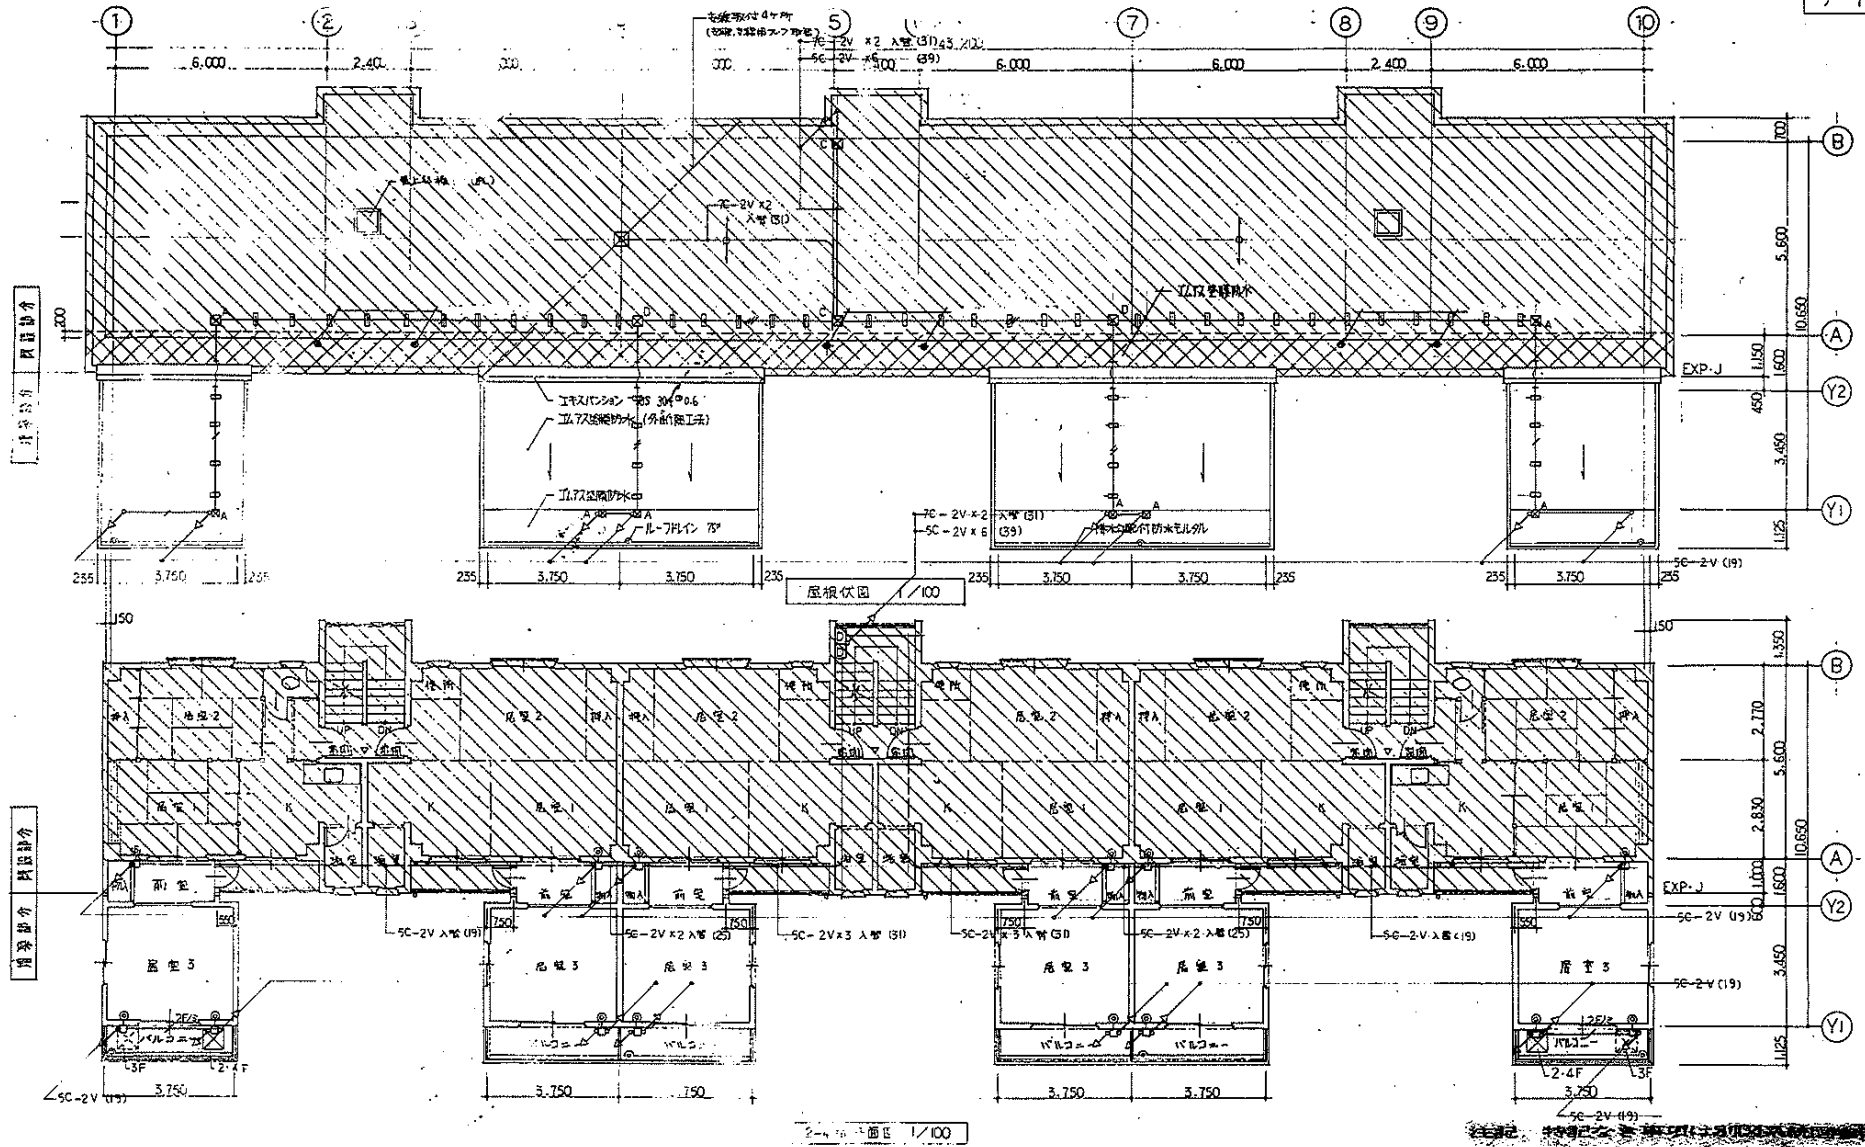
①
②
⑤
⑦
⑧
⑨
⑩
安線取付4ヶ所
7C-2V ×2 入管(31)
5C-2V ×6 (39)
6.000
2.40
300
300
300
6.000
6.000
2.400
6.000
700
5.600
10.650
1.150
1.600
450
3.450
1.125
Ⓑ
Ⓐ
Ⓨ2
Ⓨ1
EXP-J
既設部分
増築部分
7C-2V ×2 入管(31)
ゴムアス塗膜防水
エキスパンション SUS 304 0.6
ゴムアス塗膜防水 (外側断工法)
ゴムアス塗膜防水
ルーフドレイン 75
7C-2V×2 入管(31)
5C-2V×6 (39)
押え金鏝付防水モルタル
5C-2V (19)
235
3.750
235
235
3.750
3.750
235
235
3.750
3.750
235
235
3.750
235
屋根伏図 1/100
150
150
1.350
2.770
5.600
2.830
10.650
1.000
1.600
600
3.450
1.125
Ⓑ
Ⓐ
Ⓨ2
Ⓨ1
EXP-J
居室2
居室2
居室2
居室2
居室2
居室2
居室1
居室1
居室1
居室1
居室1
居室1
K
K
K
K
K
K
押入
UP
DN
前室
前室
前室
前室
前室
前室
居室3
居室3
居室3
居室3
居室3
居室3
バルコニー
バルコニー
バルコニー
バルコニー
バルコニー
バルコニー
750
750
750
750
750
5C-2V 入管 (19)
5C-2V ×2 入管 (25)
5C-2V×3 入管 (31)
5C-2V×3 入管 (31)
5C-2V×2 入管 (25)
5C-2V 入管 (19)
5C-2V (19)
5C-2V (19)
5C-2V (19)
5C-2V (19)
2F/2
3F
2・4F
2・4F
3F
3.750
3.750
3.750
3.750
3.750
3.750
2~4 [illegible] 面図 1/100
注記 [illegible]